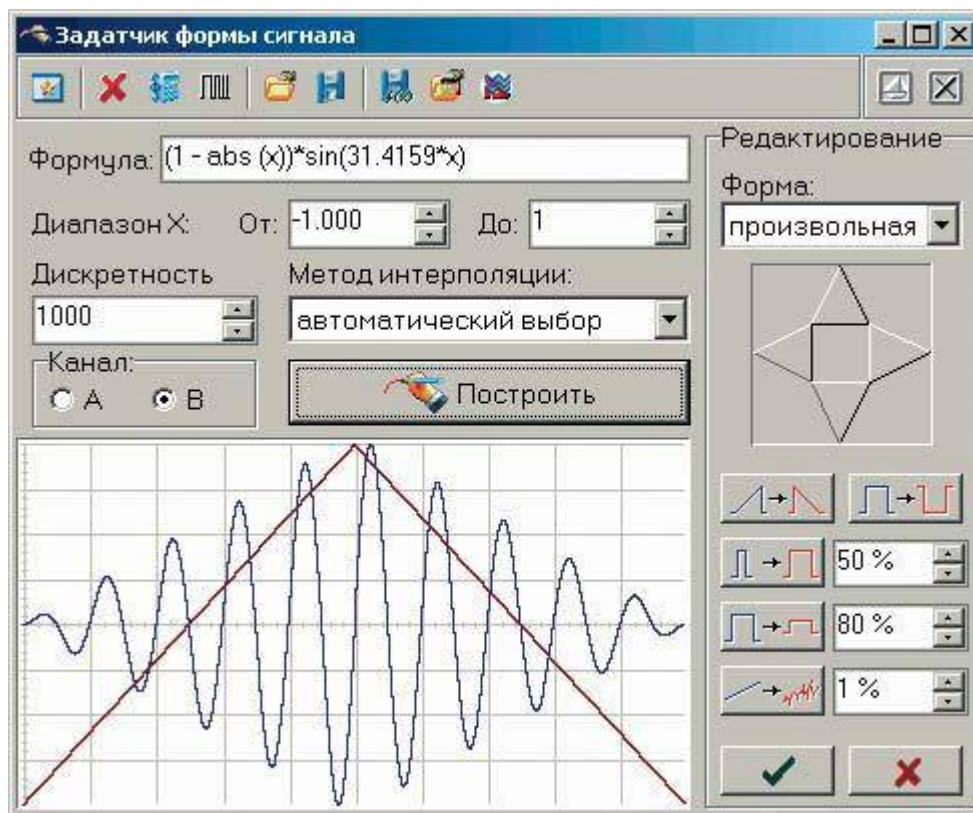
Задатчик формы сигнала

Формула: (1 - abs (x))*sin(31.4159*x)

Диапазон X: От: -1.000 До: 1

Дискретность
1000

Метод интерполяции:
автоматический выбор

Канал:
A B

Построить

Редактирование
Форма:
произвольная

50 %
80 %
1 %